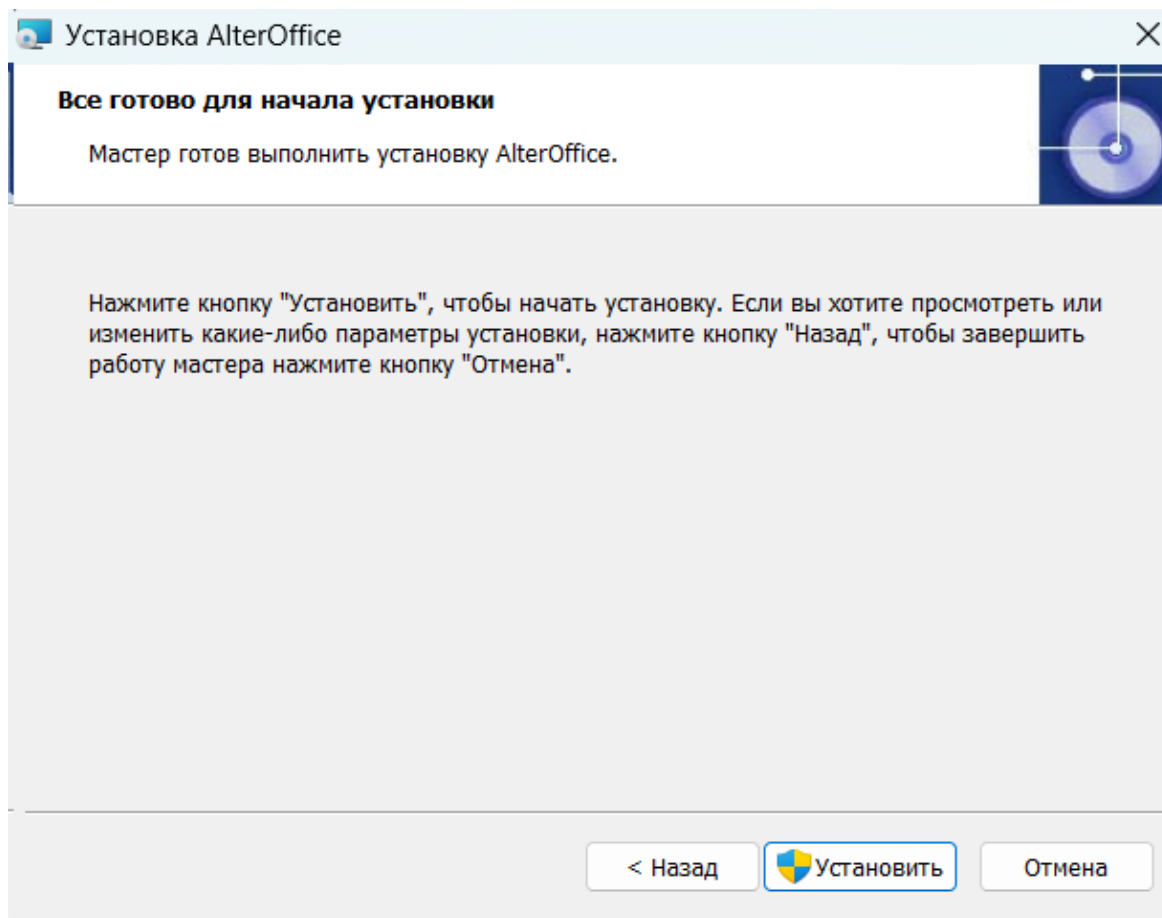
Установка AlterOffice

×

Все готово для начала установки

Мастер готов выполнить установку AlterOffice.

Нажмите кнопку "Установить", чтобы начать установку. Если вы хотите просмотреть или изменить какие-либо параметры установки, нажмите кнопку "Назад", чтобы завершить работу мастера нажмите кнопку "Отмена".

< Назад

Установить

Отмена